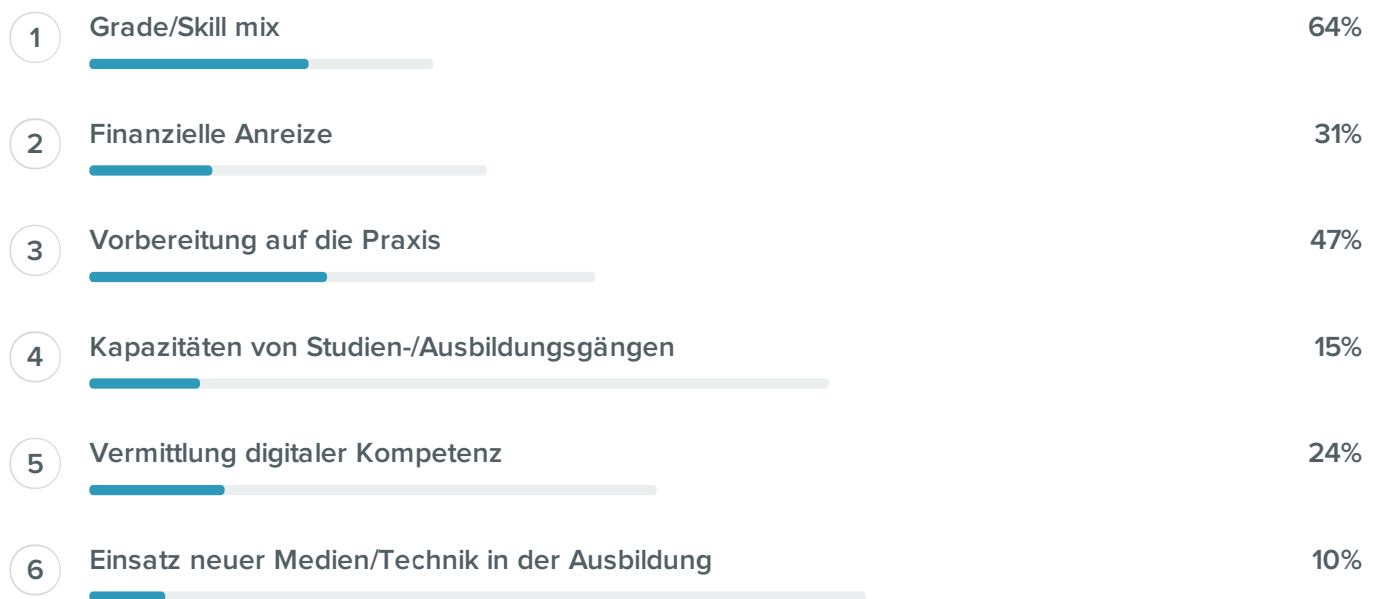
1 Grade/Skill mix 64%

2 Finanzielle Anreize 31%

3 Vorbereitung auf die Praxis 47%

4 Kapazitäten von Studien-/Ausbildungsgängen 15%

5 Vermittlung digitaler Kompetenz 24%

6 Einsatz neuer Medien/Technik in der Ausbildung 10%